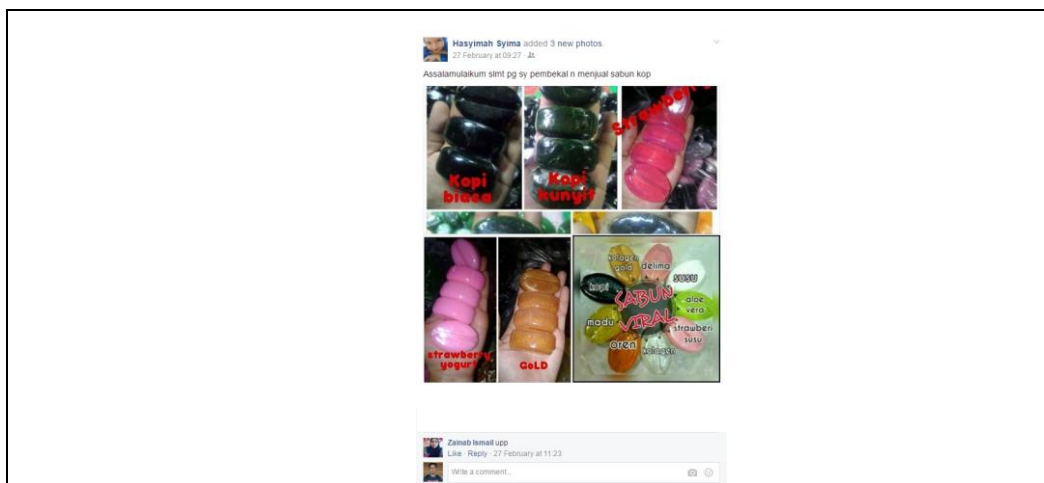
Hasyimah Syima added 3 new photos.
27 February at 09:27 ·

Assalamulaikum slmt pg sy pembekal n menjual sabun kop

Kopi biasa

Kopi kunyit

Strawberi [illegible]

strawberry yogurt

GoLD

kolagen gold

delima

susu

kopi

SABUN VIRAL

aloe vera

madu

strawberi susu

oren

kolagen

Zainab Ismail upp
Like · Reply · 27 February at 11:23

Write a comment...